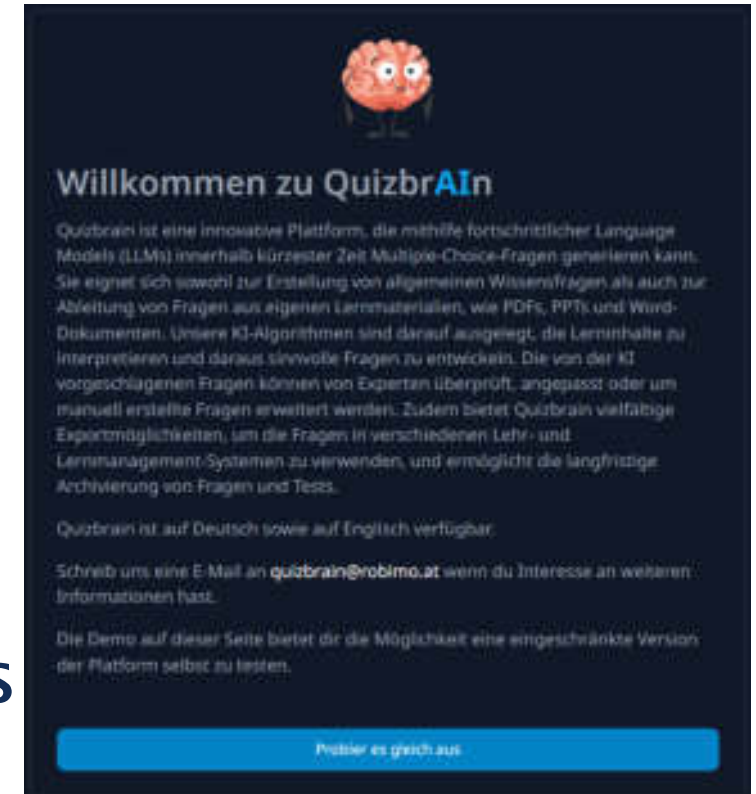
Willkommen zu QuizbrAIn

Quizbrain ist eine innovative Plattform, die mithilfe fortschrittlicher Language Models (LLMs) innerhalb kürzester Zeit Multiple-Choice-Fragen generieren kann. Sie eignet sich sowohl zur Erstellung von allgemeinen Wissensfragen als auch zur Ableitung von Fragen aus eigenen Lernmaterialien, wie PDFs, PPTs und Word-Dokumenten. Unsere KI-Algorithmen sind darauf ausgelegt, die Lerninhalte zu interpretieren und daraus sinnvolle Fragen zu entwickeln. Die von der KI vorgeschlagenen Fragen können von Experten überprüft, angepasst oder um manuell erstellte Fragen erweitert werden. Zudem bietet Quizbrain vielfältige Exportmöglichkeiten, um die Fragen in verschiedenen Lehr- und Lernmanagement-Systemen zu verwenden, und ermöglicht die langfristige Archivierung von Fragen und Tests.

Quizbrain ist auf Deutsch sowie auf Englisch verfügbar.

Schreib uns eine E-Mail an quizbrain@robimo.at wenn du Interesse an weiteren Informationen hast.

Die Demo auf dieser Seite bietet dir die Möglichkeit eine eingeschränkte Version der Platform selbst zu testen.

S

Probier es gleich aus